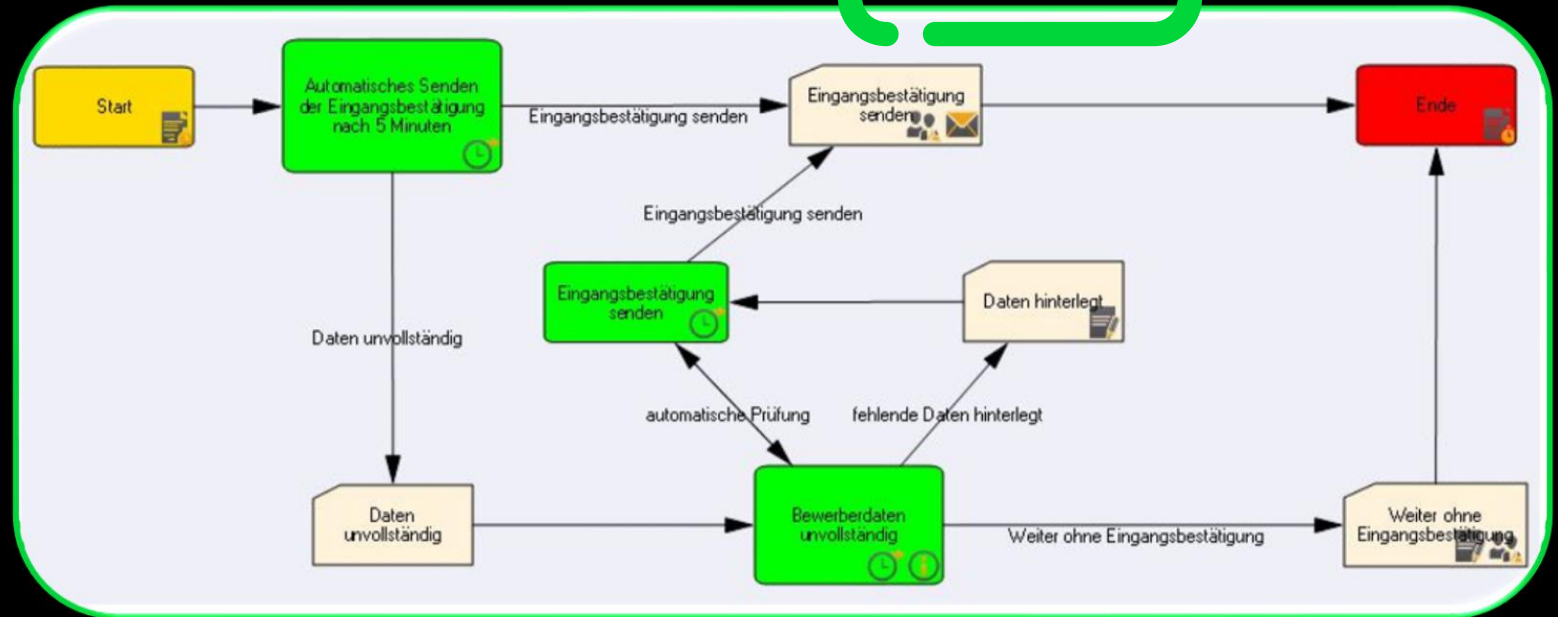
Start

Automatisches Senden der Eingangsbestätigung nach 5 Minuten

Eingangsbestätigung senden

Eingangsbestätigung senden

Ende

Eingangsbestätigung senden

Eingangsbestätigung senden

Daten hinterlegt

Daten unvollständig

automatische Prüfung

fehlende Daten hinterlegt

Daten unvollständig

Bewerberdaten unvollständig

Weiter ohne Eingangsbestätigung

Weiter ohne Eingangsbestätigung